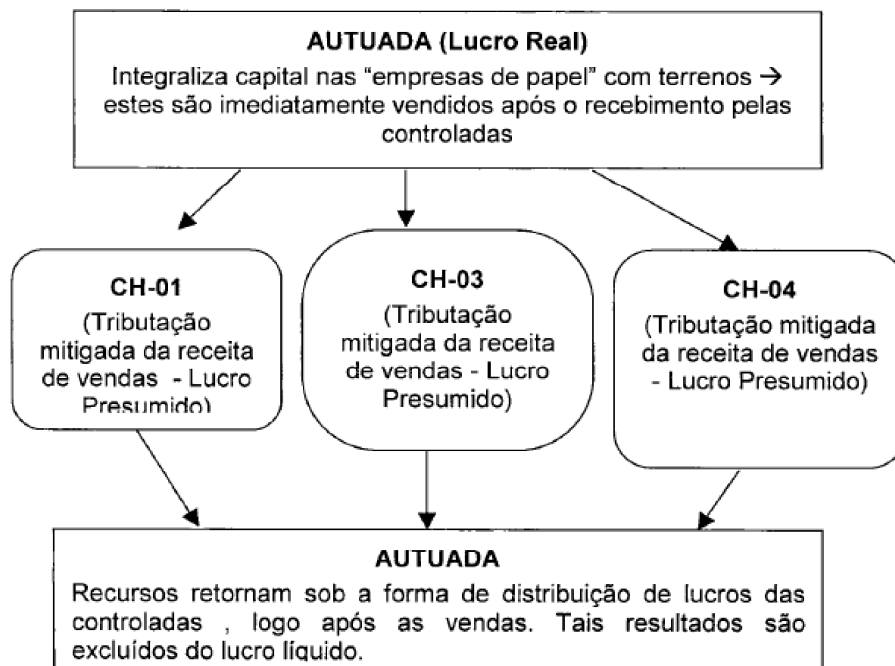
AUTUADA (Lucro Real)

Integraliza capital nas "empresas de papel" com terrenos → estes são imediatamente vendidos após o recebimento pelas controladas

CH-01
(Tributação mitigada da receita de vendas - Lucro Presumido)

CH-03
(Tributação mitigada da receita de vendas - Lucro Presumido)

CH-04
(Tributação mitigada da receita de vendas - Lucro Presumido)

AUTUADA

Recursos retornam sob a forma de distribuição de lucros das controladas , logo após as vendas. Tais resultados são excluídos do lucro líquido.